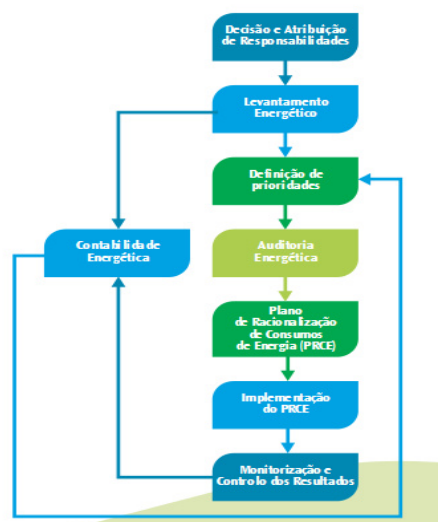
Decisão e Atribuição de Responsabilidades

Levantamento Energético

Definição de prioridades

Contabilidade Energética

Auditoria Energética

Plano de Racionalização de Consumos de Energia (PRCE)

Implementação do PRCE

Monitorização e Controlo dos Resultados